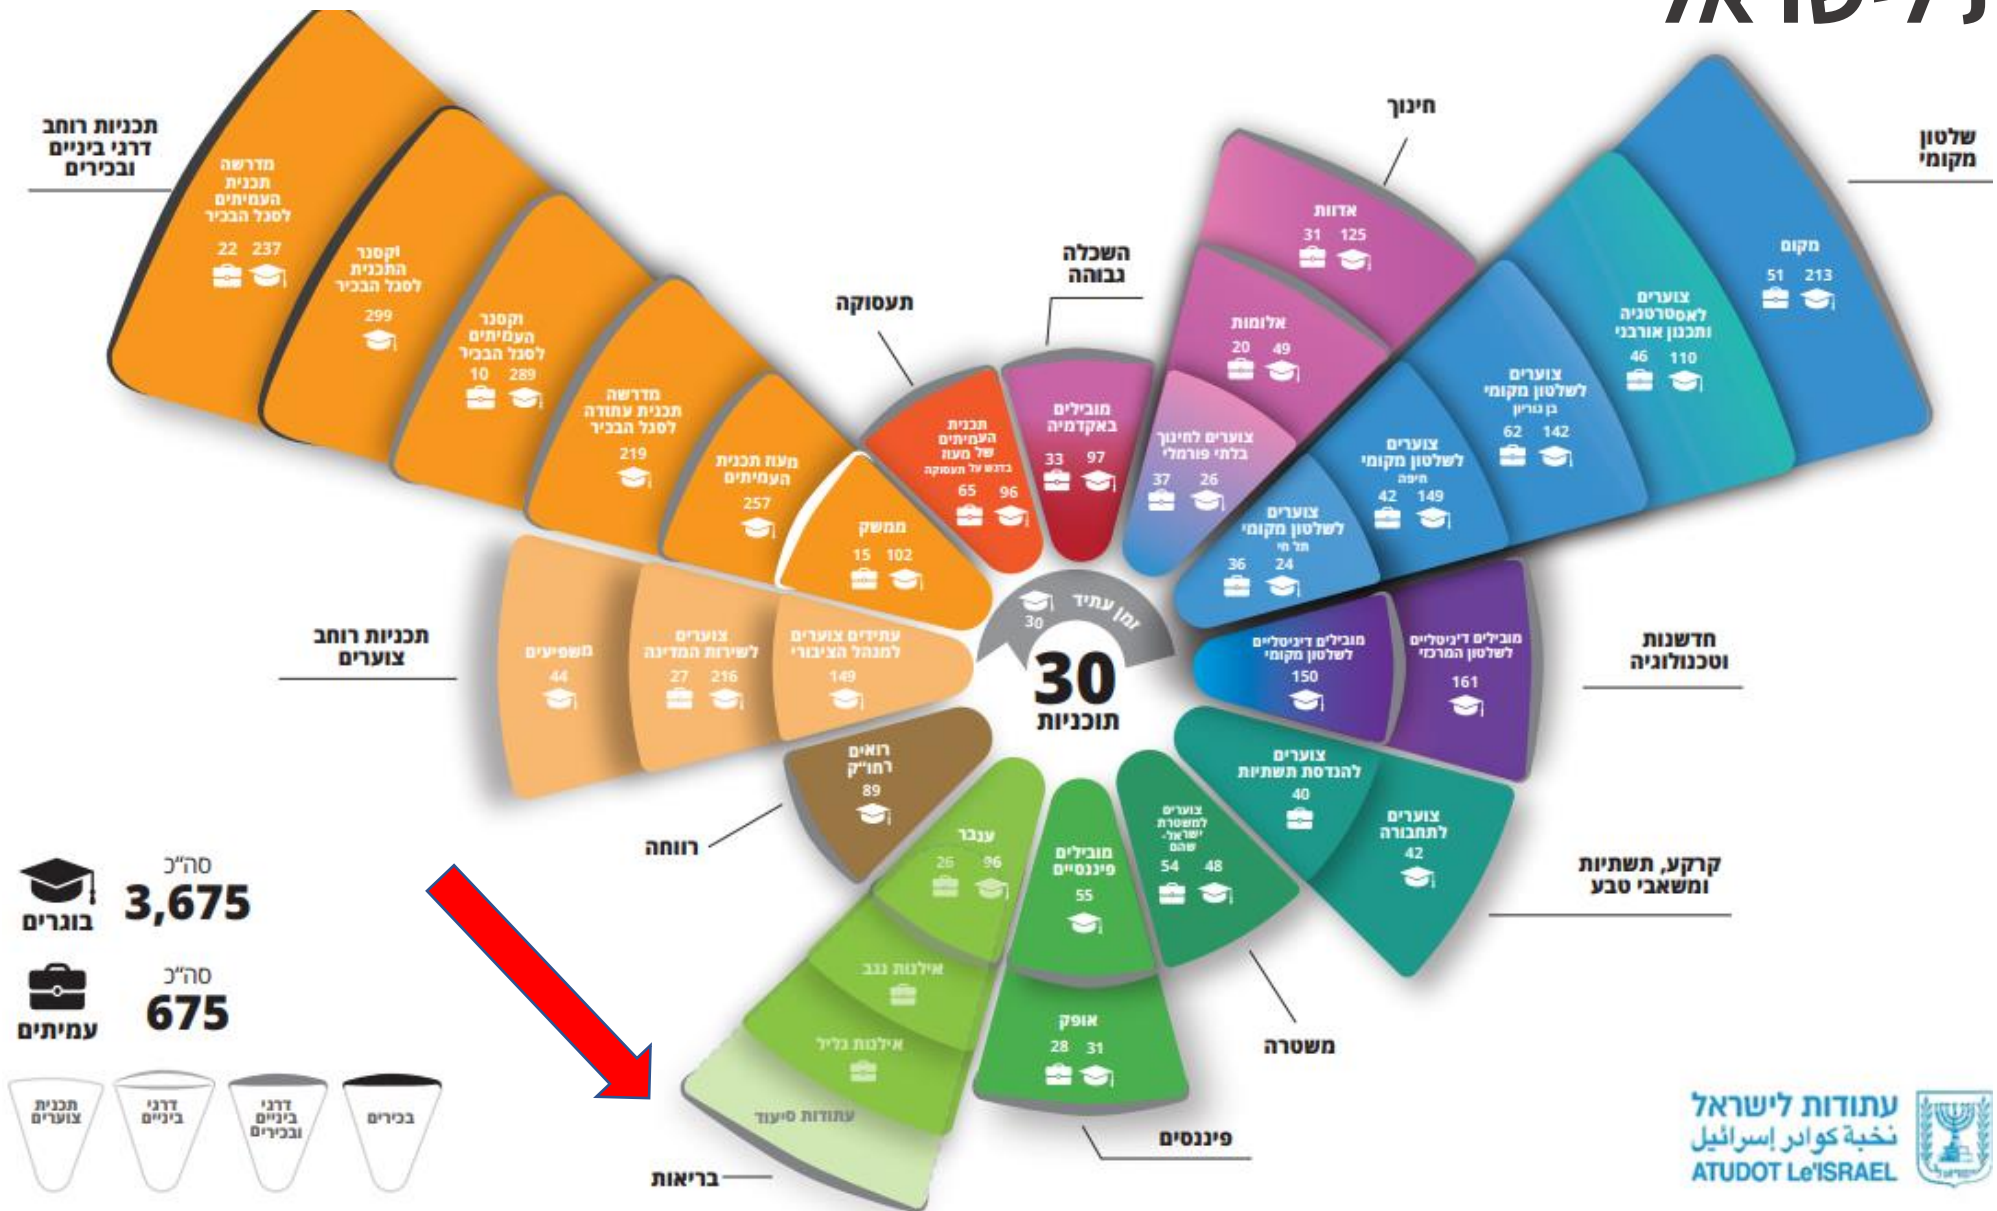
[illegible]ישראל

תכניות רוחב דרגי ביניים ובכירים

מדרשה תכנית העמיתים לסגל הבכיר
22 237

וקסנר התכנית לסגל הבכיר
299

וקסנר העמיתים לסגל הבכיר
10 289

מדרשה תכנית עתודה לסגל הבכיר
219

מעוז תכנית העמיתים
257

תעסוקה

תכנית העמיתים של מעוז בדגש על תעסוקה
65 96

השכלה גבוהה

מובילים באקדמיה
33 97

חינוך

אדוות
31 125

אלומות
20 49

צוערים לחינוך בלתי פורמלי
37 26

שלטון מקומי

מקום
51 213

צוערים לאסטרטגיה ותכנון אורבני
46 110

צוערים לשלטון מקומי בן גוריון
62 142

צוערים לשלטון מקומי חיפה
42 149

צוערים לשלטון מקומי תל חי
36 24

ממשק
15 102

זמן עתיד
30

30
תוכניות

תכניות רוחב צוערים

משפיעים
44

צוערים לשירות המדינה
27 216

עתידים צוערים למנהל הציבורי
149

חדשנות וטכנולוגיה

מובילים דיגיטליים לשלטון מקומי
150

מובילים דיגיטליים לשלטון המרכזי
161

רואים רחו"ק
89

רווחה

צוערים להנדסת תשתיות
40

צוערים לתחבורה
42

קרקע, תשתיות ומשאבי טבע

ענבר
26 96

מובילים פיננסיים
55

צוערים למשטרת ישראל- שהם
54 48

סה"כ
3,675
בוגרים

סה"כ
675
עמיתים

אילנות נגב

אילנות גליל

עתודות סיעוד

אופק
28 31

משטרה

פיננסים

בריאות

תכנית צוערים

דרגי ביניים

דרגי ביניים ובכירים

בכירים

עתודות לישראל
نخبة كوادر إسرائيل
ATUDOT Le'ISRAEL